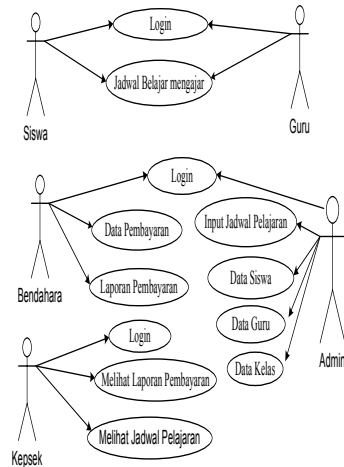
Login

Jadwal Belajar mengajar

Siswa

Guru

Login

Data Pembayaran

Input Jadwal Pelajaran

Laporan Pembayaran

Data Siswa

Bendahara

Data Guru

Data Kelas

Admin

Login

Melihat Laporan Pembayaran

Melihat Jadwal Pelajaran

Kepsek